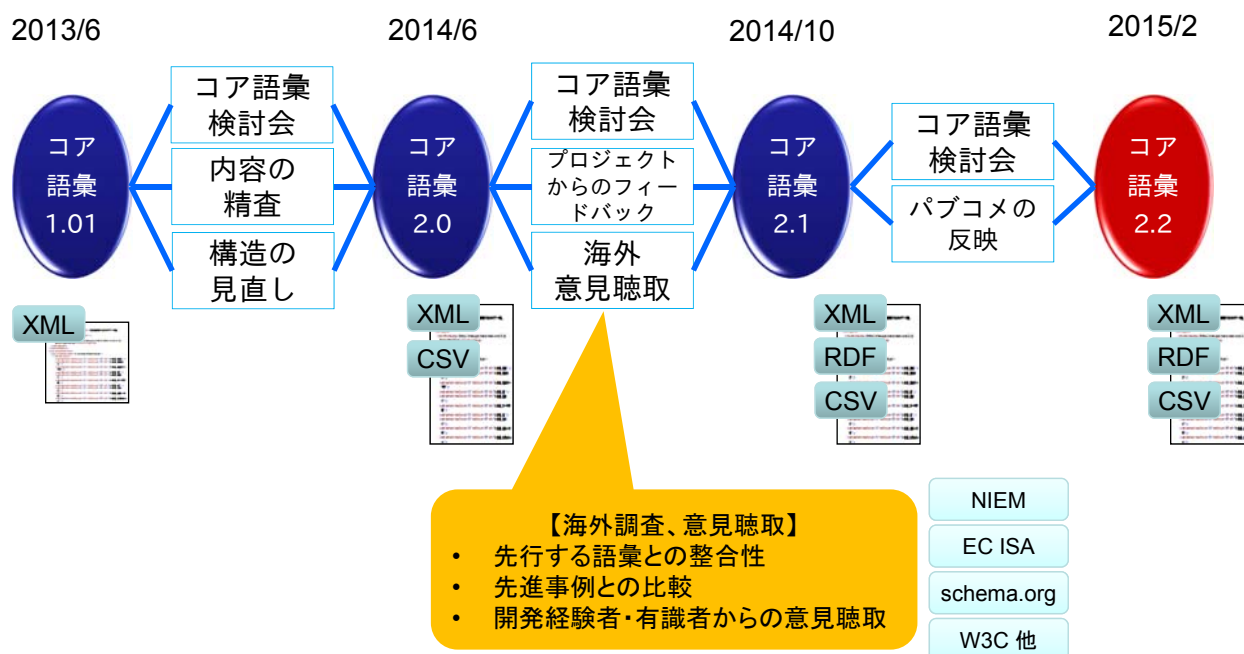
2013/6

2014/6

2014/10

2015/2

コア語彙1.01

コア語彙検討会

内容の精査

構造の見直し

XML

コア語彙2.0

XML

CSV

コア語彙検討会

プロジェクトからのフィードバック

海外意見聴取

コア語彙2.1

XML

RDF

CSV

コア語彙検討会

パブコメの反映

コア語彙2.2

XML

RDF

CSV

【海外調査、意見聴取】
• 先行する語彙との整合性
• 先進事例との比較
• 開発経験者・有識者からの意見聴取

NIEM

EC ISA

schema.org

W3C 他